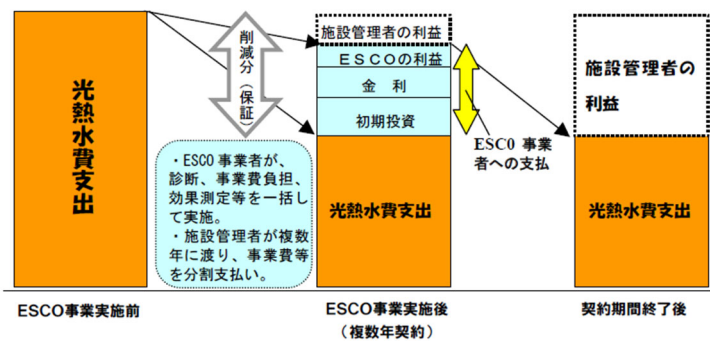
光熱水費支出

削減分（保証）

・ESCO事業者が、診断、事業費負担、効果測定等を一括して実施。
・施設管理者が複数年に渡り、事業費等を分割支払い。

施設管理者の利益

ＥＳＣＯの利益

金　利

初期投資

光熱水費支出

ESC0 事業者への支払

施設管理者の利益

光熱水費支出

ESCO事業実施前

ESCO事業実施後
（複数年契約）

契約期間終了後